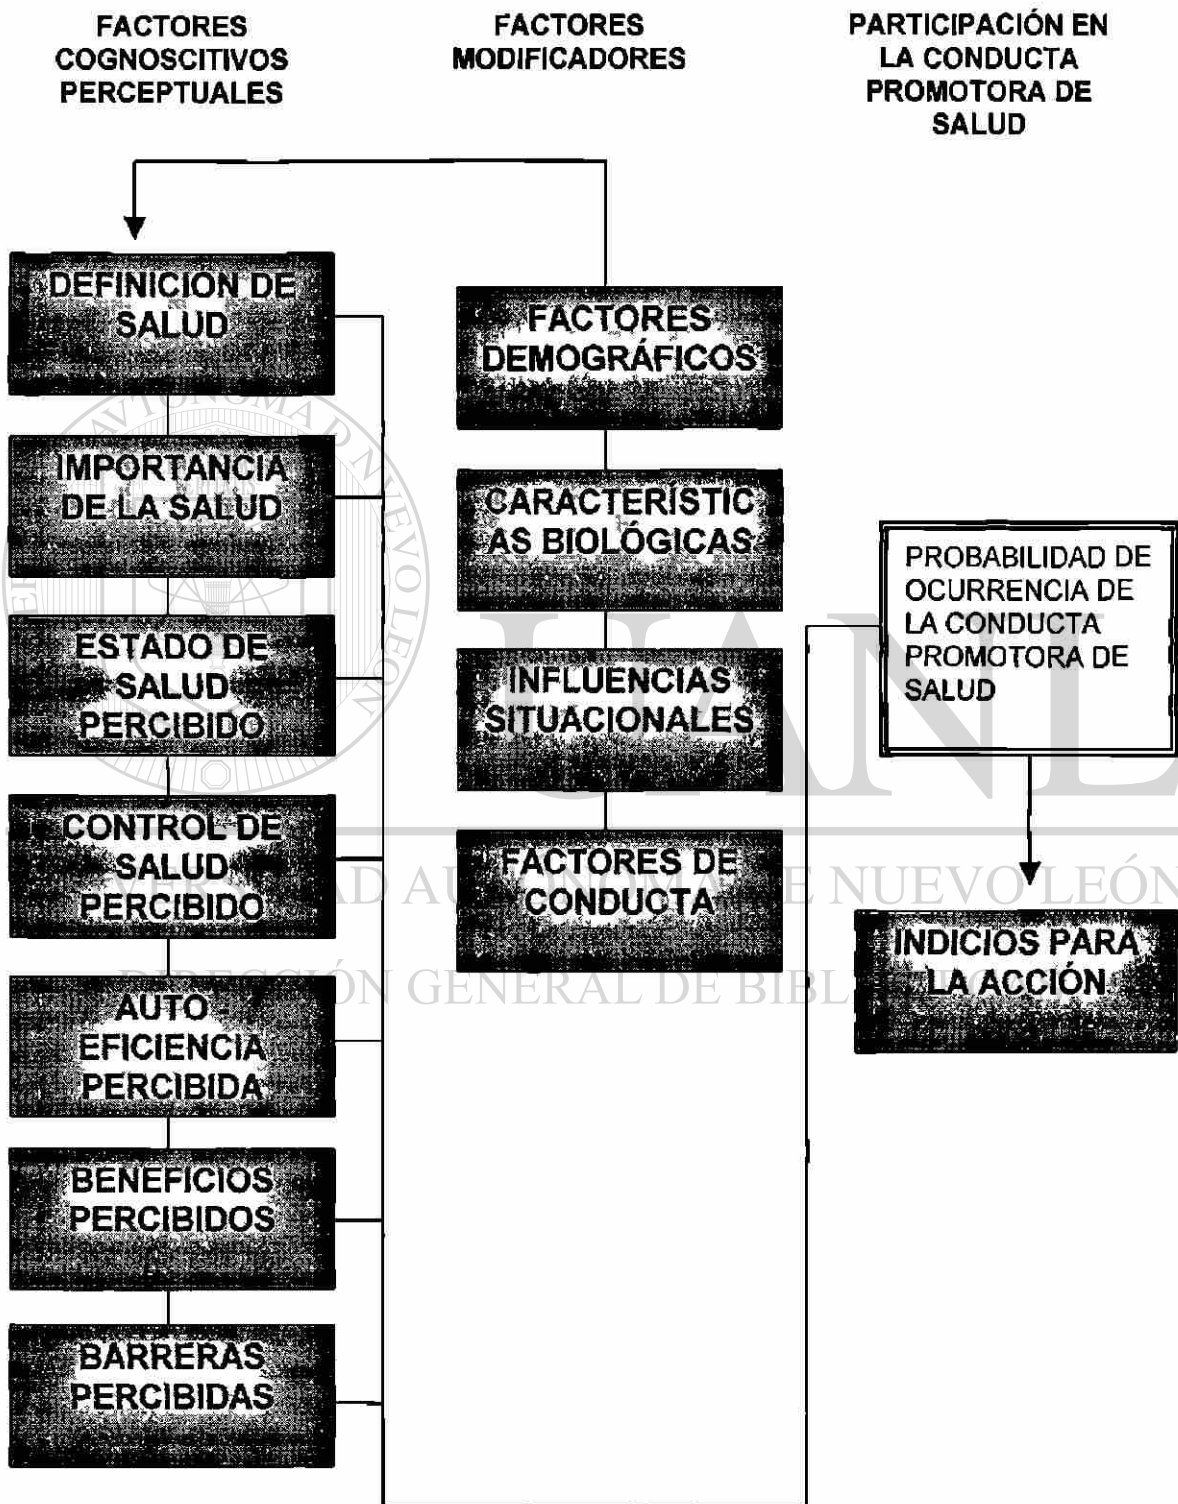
FACTORES COGNOSCITIVOS PERCEPTUALES

FACTORES MODIFICADORES

PARTICIPACIÓN EN LA CONDUCTA PROMOTORA DE SALUD

DEFINICION DE SALUD

IMPORTANCIA DE LA SALUD

ESTADO DE SALUD PERCIBIDO

CONTROL DE SALUD PERCIBIDO

AUTO EFICIENCIA PERCIBIDA

BENEFICIOS PERCIBIDOS

BARRERAS PERCIBIDAS

FACTORES DEMOGRÁFICOS

CARACTERISTICAS BIOLÓGICAS

INFLUENCIAS SITUACIONALES

FACTORES DE CONDUCTA

PROBABILIDAD DE OCURRENCIA DE LA CONDUCTA PROMOTORA DE SALUD

INDICIOS PARA LA ACCIÓN

UANL

UNIVERSIDAD AUTÓNOMA DE NUEVO LEÓN

DIRECCIÓN GENERAL DE BIBLIOTECAS